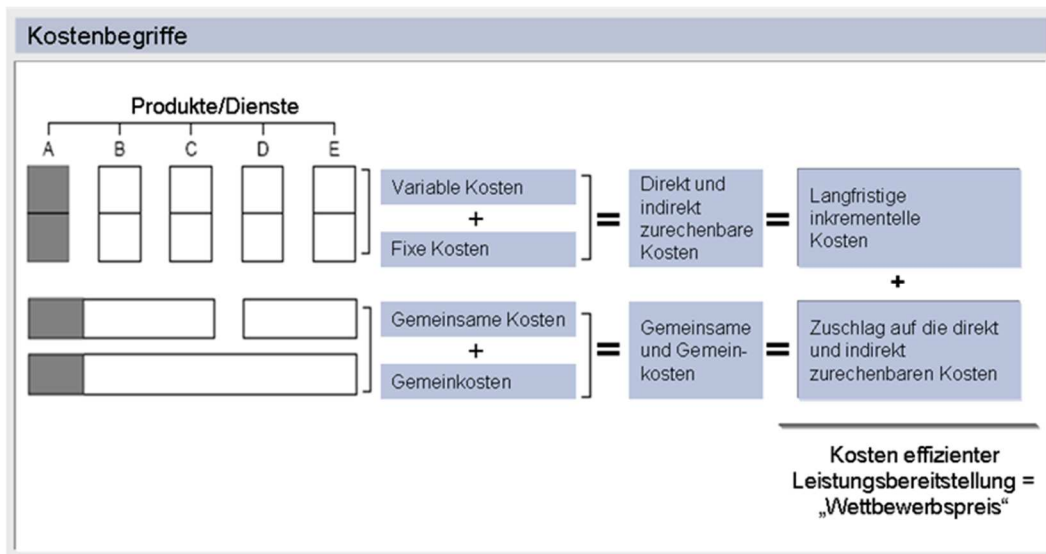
Kostenbegriffe

Produkte/Dienste

A B C D E

Variable Kosten
+
Fixe Kosten

=

Direkt und indirekt zurechenbare Kosten

=

Langfristige inkrementelle Kosten

+

Gemeinsame Kosten
+
Gemeinkosten

=

Gemeinsame und Gemeinkosten

=

Zuschlag auf die direkt und indirekt zurechenbaren Kosten

Kosten effizienter Leistungsbereitstellung = „Wettbewerbspreis“